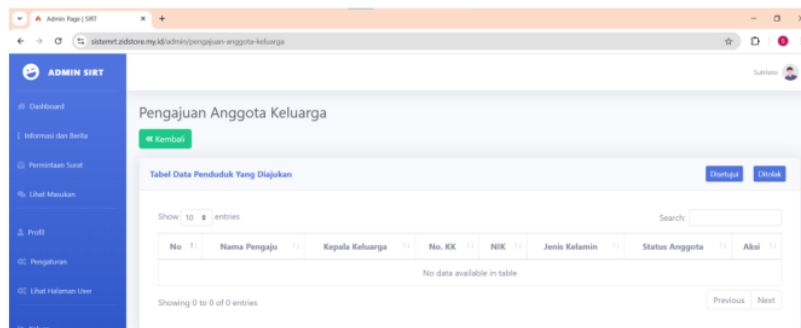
Admin Page | SIRT
sistemrt.zidstore.my.id/admin/pengajuan-anggota-keluarga

ADMIN SIRT

Dashboard
Informasi dan Berita
Permintaan Surat
Lihat Masukan
Profil
Pengaturan
Lihat Halaman User

Sutrisno

Pengajuan Anggota Keluarga

« Kembali

Tabel Data Penduduk Yang Diajukan

Disetujui
Ditolak

Show 10 entries

Search:

| No | Nama Pengaju | Kepala Keluarga | No. KK | NIK | Jenis Kelamin | Status Anggota | Aksi |
|---|---|---|---|---|---|---|---|
| No data available in table | | | | | | | |

Showing 0 to 0 of 0 entries

Previous
Next